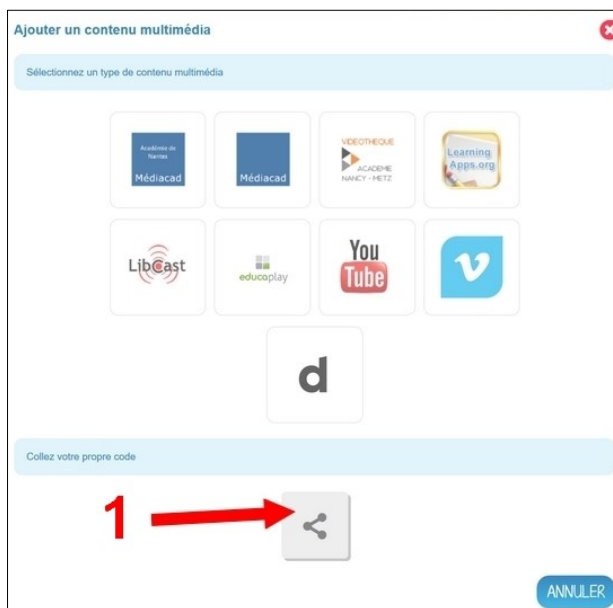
Ajouter un contenu multimédia

Sélectionnez un type de contenu multimédia

Académie de Nantes
Médiacad

Médiacad

VIDEOTHEQUE
ACADEMIE
NANCY - METZ

Learning
Apps.org

LibCast

educaplay

You
Tube

v

d

Collez votre propre code

1

ANNULER